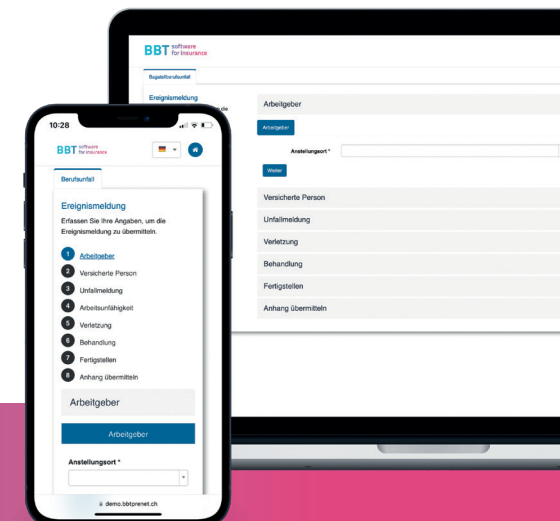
BBT software for insurance

Bagatellberufsunfall

Ereignismeldung

Arbeitgeber

Arbeitgeber

Anstellungsort *

Weiter

Versicherte Person

Unfallmeldung

Verletzung

Behandlung

Fertigstellen

Anhang übermitteln

10:28

BBT software for insurance

Berufsunfall

Ereignismeldung

Erfassen Sie Ihre Angaben, um die Ereignismeldung zu übermitteln.

1 Arbeitgeber
2 Versicherte Person
3 Unfallmeldung
4 Arbeitsunfähigkeit
5 Verletzung
6 Behandlung
7 Fertigstellen
8 Anhang übermitteln

Arbeitgeber

Arbeitgeber

Anstellungsort *

demo.bbtprenet.ch